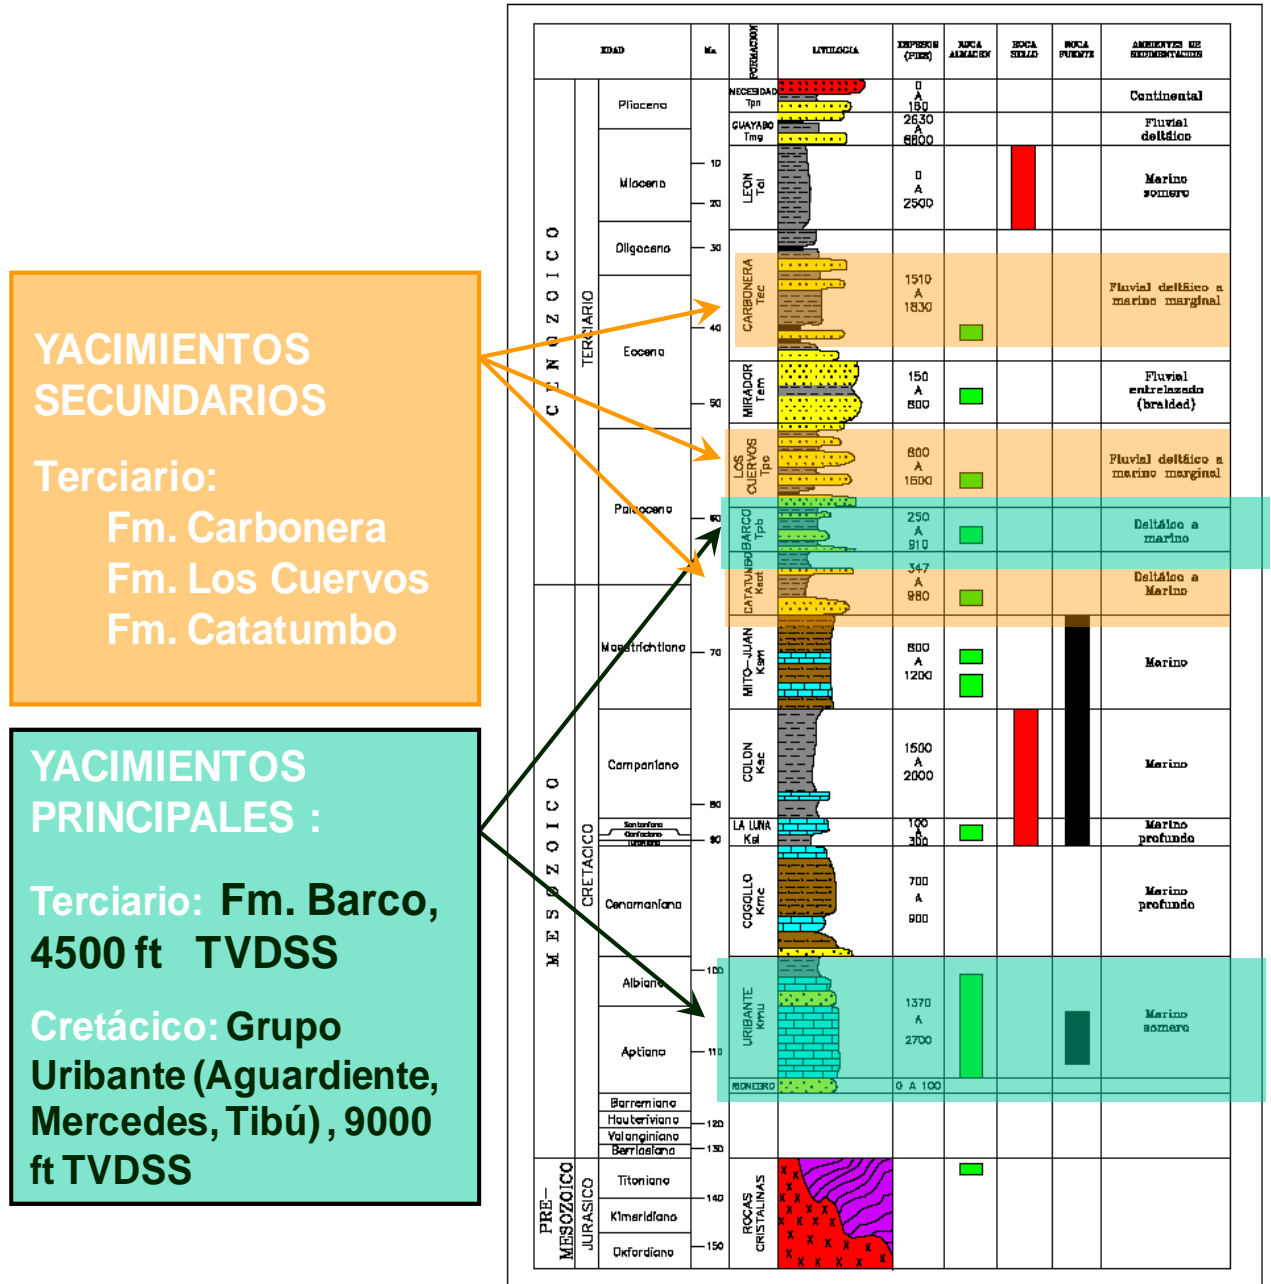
YACIMIENTOS SECUNDARIOS

Terciario:
Fm. Carbonera
Fm. Los Cuervos
Fm. Catatumbo

YACIMIENTOS PRINCIPALES :

Terciario: Fm. Barco, 4500 ft TVDSS

Cretácico: Grupo Uribante (Aguardiente, Mercedes, Tibú) , 9000 ft TVDSS

| EDAD | | | Ma. | FORMACION | LITOLOGIA | ESPESOR (PIES) | ROCA ALMACEN | ROCA SELLO | ROCA FUENTE | AMBIENTES DE SEDIMENTACION |
|---|---|---|---|---|---|---|---|---|---|---|
| CENOZOICO | TERCIARIO | Plioceno | | NECESIDAD Tpn | | 0 A 150 | | | | Continental |
| | | | | GUAYABO Tmg | | 2630 A 6800 | | | | Fluvial deltáico |
| | | Mioceno | 10, 20 | LEON Tol | | 0 A 2500 | | | | Marino somero |
| | | Oligoceno | 30 | | | | | | | |
| | | Eoceno | 40 | CARBONERA Tec | | 1510 A 1830 | | | | Fluvial deltáico a marino marginal |
| | | | 50 | MIRADOR Tem | | 150 A 600 | | | | Fluvial entrelazado (braided) |
| | | Paleoceno | | LOS CUERVOS Tpc | | 600 A 1500 | | | | Fluvial deltáico a marino marginal |
| | | | 60 | BARCO Tpb | | 250 A 910 | | | | Deltáico a marino |
| MESOZOICO | CRETACICO | | | CATATUMBO Kcat | | 347 A 980 | | | | Deltáico a Marino |
| | | Maastrichtiano | 70 | MITO-JUAN Ksm | | 800 A 1200 | | | | Marino |
| | | Campaniano | 80 | COLON Ksc | | 1500 A 2000 | | | | Marino |
| | | Santoniano Coniaciano Turoniano | 90 | LA LUNA Ksl | | 100 A 300 | | | | Marino profundo |
| | | Cenomaniano | | COGOLLO Kmc | | 700 A 900 | | | | Marino profundo |
| | | Albiano | 100 | URIBANTE Kmu | | 1370 A 2700 | | | | Marino somero |
| | | Aptiano | 110 | RIONEGRO | | 0 A 100 | | | | |
| | | Barremiano | | | | | | | | |
| | | Hauteriviano | 120 | | | | | | | |
| | | Valanginiano | | | | | | | | |
| | | Berriasiano | 130 | | | | | | | |
| PRE-MESOZOICO | JURASICO | Titoniano | 140 | ROCAS CRISTALINAS | | | | | | |
| | | Kimeridiano | | | | | | | | |
| | | Oxfordiano | 150 | | | | | | | |